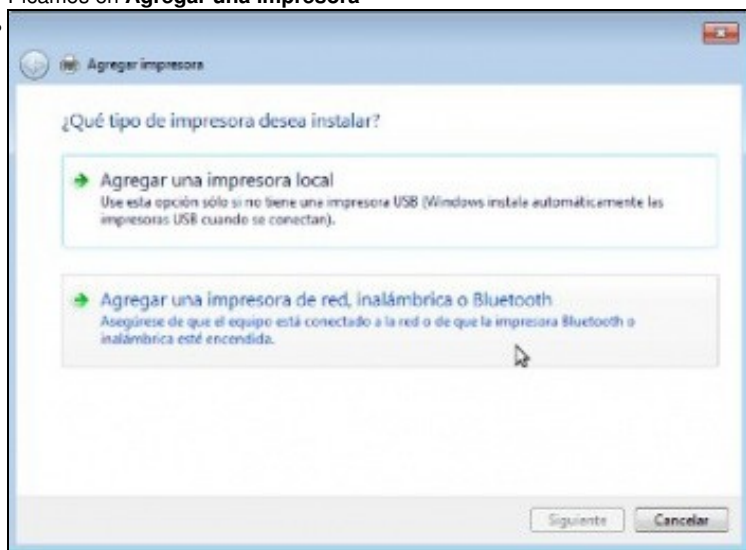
Picamos en **Agregar una impresora**

Agregar impresora

¿Qué tipo de impresora desea instalar?

Agregar una impresora local
Use esta opción sólo si no tiene una impresora USB (Windows instala automáticamente las impresoras USB cuando se conectan).

Agregar una impresora de red, inalámbrica o Bluetooth
Asegúrese de que el equipo está conectado a la red o de que la impresora Bluetooth o inalámbrica esté encendida.

Siguiente Cancelar